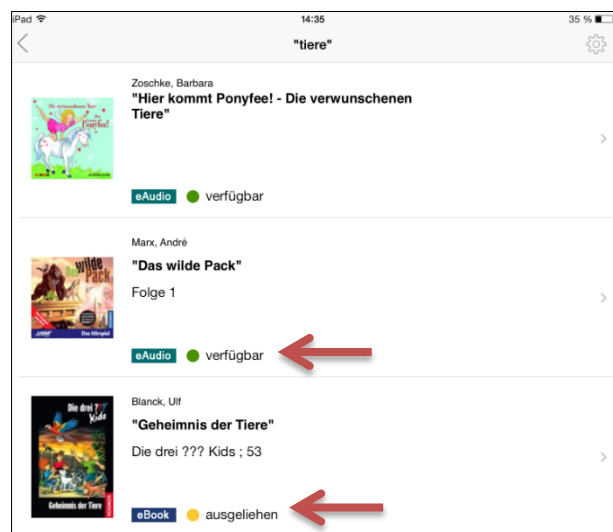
iPad
14:35
35 %
"tiere"

Zoschke, Barbara
"Hier kommt Ponyfee! - Die verwunschenen Tiere"
eAudio verfügbar

Marx, André
"Das wilde Pack"
Folge 1
eAudio verfügbar

Blanck, Ulf
"Geheimnis der Tiere"
Die drei ??? Kids ; 53
eBook ausgeliehen